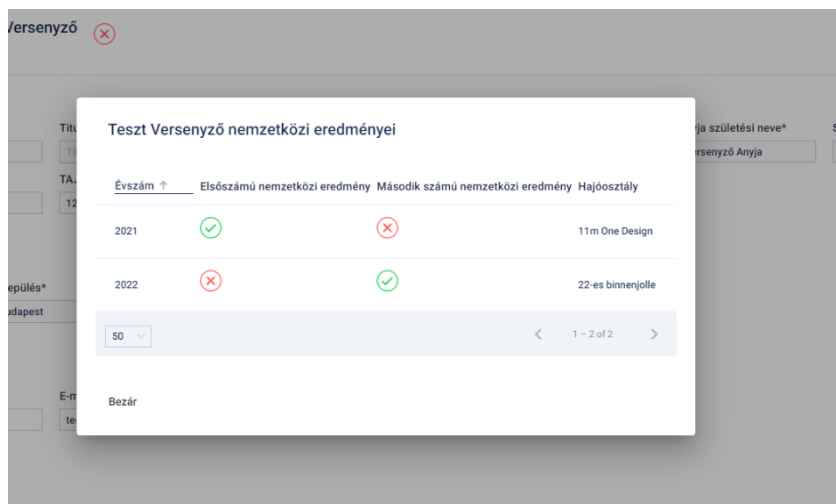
Versenyző

Titu
TA.
12
epülés*
udapest
E-m
te
rja születési neve*
ersenyző Anyja

Teszt Versenyző nemzetközi eredményei

| Évszám ↑ | Elsőszámú nemzetközi eredmény | Második számú nemzetközi eredmény | Hajóosztály |
|---|---|---|---|
| 2021 | ✓ | ✕ | 11m One Design |
| 2022 | ✕ | ✓ | 22-es binnenjolle |

50
1 – 2 of 2

Bezár